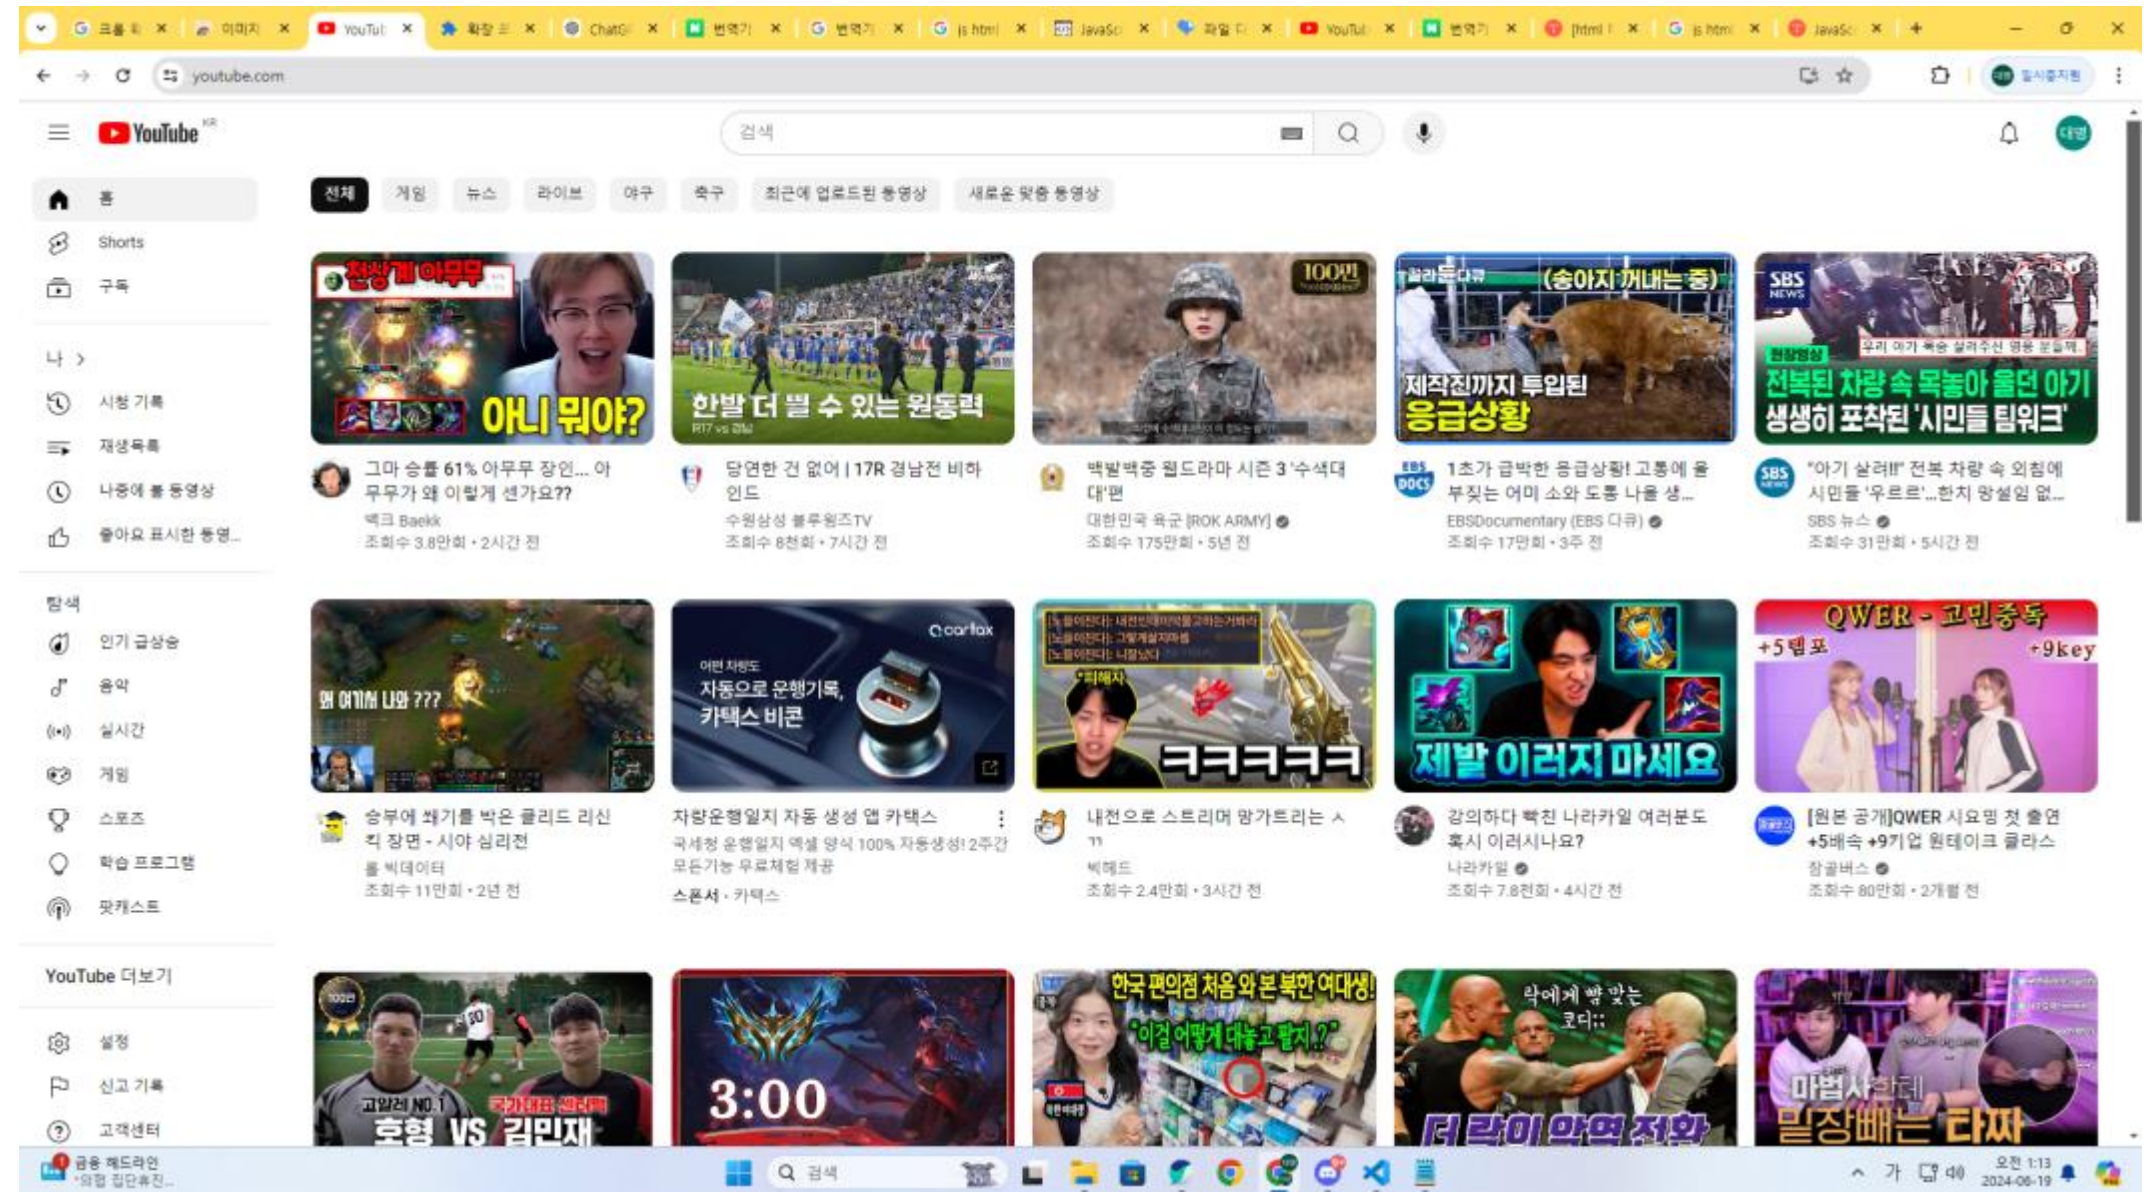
크롬 I 이미지 YouTube 확장 ChatG 번역기 번역기 js html JavaSc 파일 YouTube 번역기 [html js html JavaSc

youtube.com

YouTube KR

검색

홈
Shorts
구독

나 >
시청 기록
재생목록
나중에 볼 동영상
좋아요 표시한 동영...

탐색
인기 급상승
음악
실시간
게임
스포츠
학습 프로그램
팟캐스트

YouTube 더보기
설정
신고 기록
고객센터

전체 게임 뉴스 라이브 야구 축구 최근에 업로드된 동영상 새로운 맞춤 동영상

천상계 아무무 아니 뭐야?
그마 승률 61% 아무무 장인... 아무무가 왜 이렇게 센가요??
백크 Baekk
조회수 3.8만회 • 2시간 전

한발 더 뛸 수 있는 원동력
당연한 건 없어 | 17R 경남전 비하인드
수원삼성 블루윙즈TV
조회수 8천회 • 7시간 전

100만
백발백중 월드라마 시즌 3 '수색대대'편
대한민국 육군 [ROK ARMY]
조회수 175만회 • 5년 전

(송아지 꺼내는 중) 제작진까지 투입된 응급상황
1초가 급박한 응급상황! 고통에 울부짖는 어미 소와 도통 나올 생...
EBSDocumentary (EBS 다큐)
조회수 17만회 • 3주 전

SBS NEWS 전복된 차량 속 목놓아 울던 아기 생생히 포착된 '시민들 팀워크'
"아기 살려!!" 전복 차량 속 외침에 시민들 '우르르'...한치 망설임 없...
SBS 뉴스
조회수 31만회 • 5시간 전

왜 여기서 나와 ???
승부에 쐐기를 박은 클리드 리신 킥 장면 - 시야 심리전
롤 빅데이터
조회수 11만회 • 2년 전

carfax 어떤 차량도 자동으로 운행기록, 카택스 비콘
차량운행일지 자동 생성 앱 카택스
국세청 운행일지 엑셀 양식 100% 자동생성! 2주간 모든기능 무료체험 제공
스폰서 • 카택스

ㅋㅋㅋㅋㅋ
내전으로 스트리머 망가트리는 ㅅㅋ
빅헤드
조회수 2.4만회 • 3시간 전

제발 이러지 마세요
강의하다 빡친 나라카일 여러분도 혹시 이러시나요?
나라카일
조회수 7.8천회 • 4시간 전

QWER - 고민중독 +5템포 +9key
[원본 공개]QWER 시요밍 첫 출연 +5배속 +9키업 원테이크 클라스
장괄버스
조회수 80만회 • 2개월 전

고알레 NO.1 호형 VS 김민재
3:00
한국 편의점 처음 와 본 북한 여대생! "이걸 어떻게 대놓고 팔지..?"
악에게 딱 맞는 코디::
마법사한테 딜장빼는 타짜

금융 헤드라인 •의협 집단휴진...
검색
오전 1:13 2024-06-19